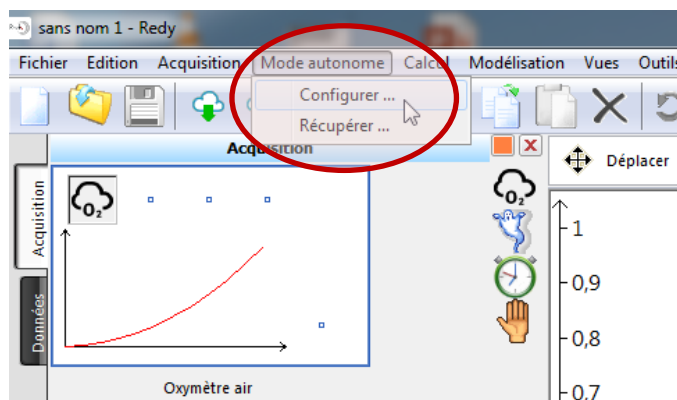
sans nom 1 - Redy

Fichier Edition Acquisition Mode autonome Calcul Modélisation Vues Outils

Configurer ...
Récupérer ...

Acquisition

Acquisition

Données

$O_2$

Oxymètre air

$O_2$

Déplacer

1

0,9

0,8

0,7